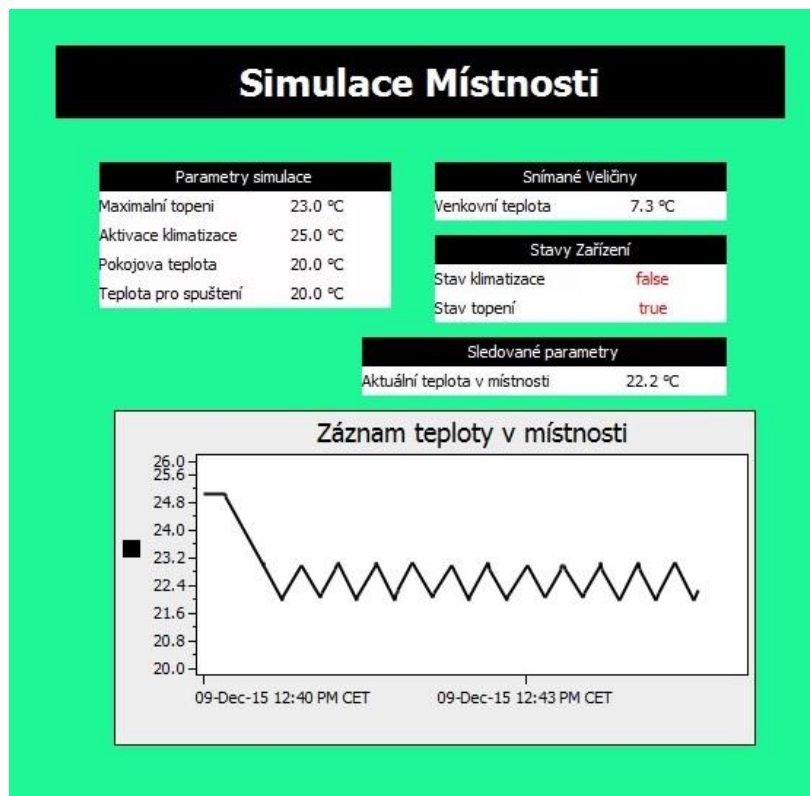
Simulace Místnosti

| Parametry simulace | |
|---|---|
| Maximalní topeni | 23.0 °C |
| Aktivace klimatizace | 25.0 °C |
| Pokojova teplota | 20.0 °C |
| Teplota pro spuštení | 20.0 °C |

| Snímané Veličiny | |
|---|---|
| Venkovní teplota | 7.3 °C |

| Stavy Zařízení | |
|---|---|
| Stav klimatizace | false |
| Stav topení | true |

| Sledované parametry | |
|---|---|
| Aktuální teplota v místnosti | 22.2 °C |

Záznam teploty v místnosti

26.0
25.6
24.8
24.0
23.2
22.4
21.6
20.8
20.0

09-Dec-15 12:40 PM CET
09-Dec-15 12:43 PM CET